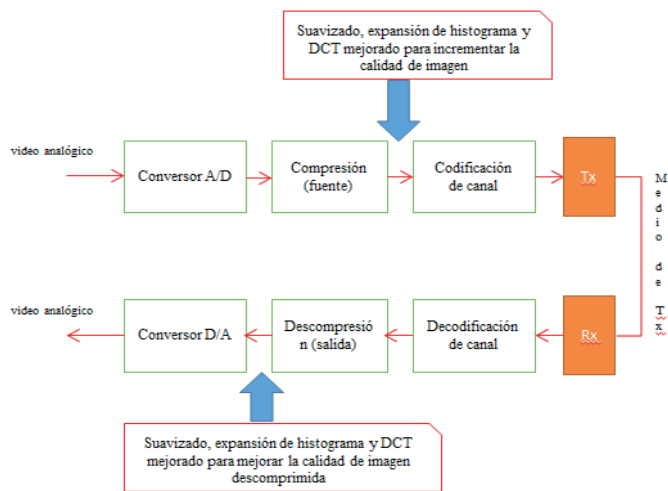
Suavizado, expansión de histograma y DCT mejorado para incrementar la calidad de imagen

video analógico

Conversor A/D

Compresión (fuente)

Codificación de canal

Tx

Medio de Tx

video analógico

Conversor D/A

Descompresión (salida)

Decodificación de canal

Rx

Suavizado, expansión de histograma y DCT mejorado para mejorar la calidad de imagen descomprimida